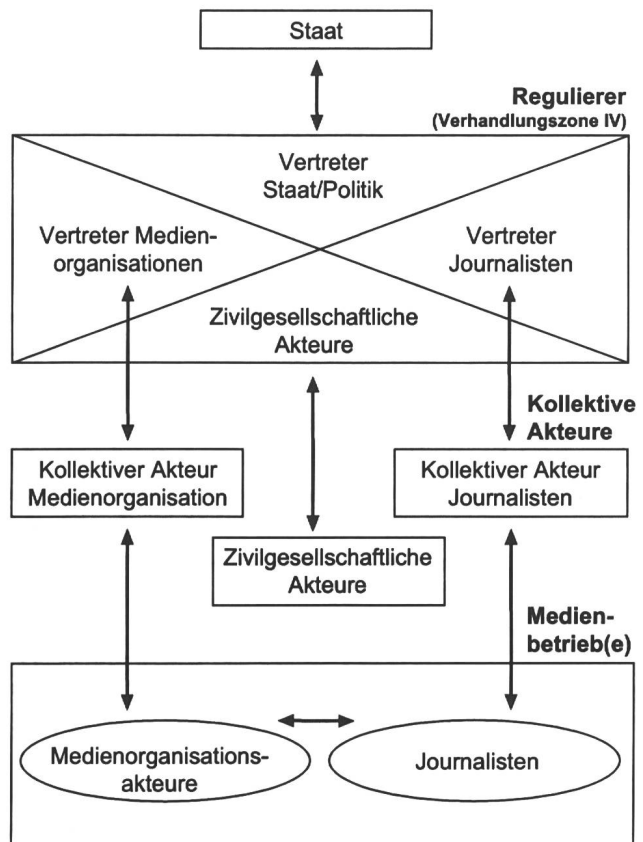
Staat

Regulierer
(Verhandlungszone IV)

Vertreter Staat/Politik

Vertreter Medienorganisationen

Vertreter Journalisten

Zivilgesellschaftliche Akteure

Kollektive Akteure

Kollektiver Akteur Medienorganisation

Kollektiver Akteur Journalisten

Zivilgesellschaftliche Akteure

Medienbetrieb(e)

Medienorganisationsakteure

Journalisten